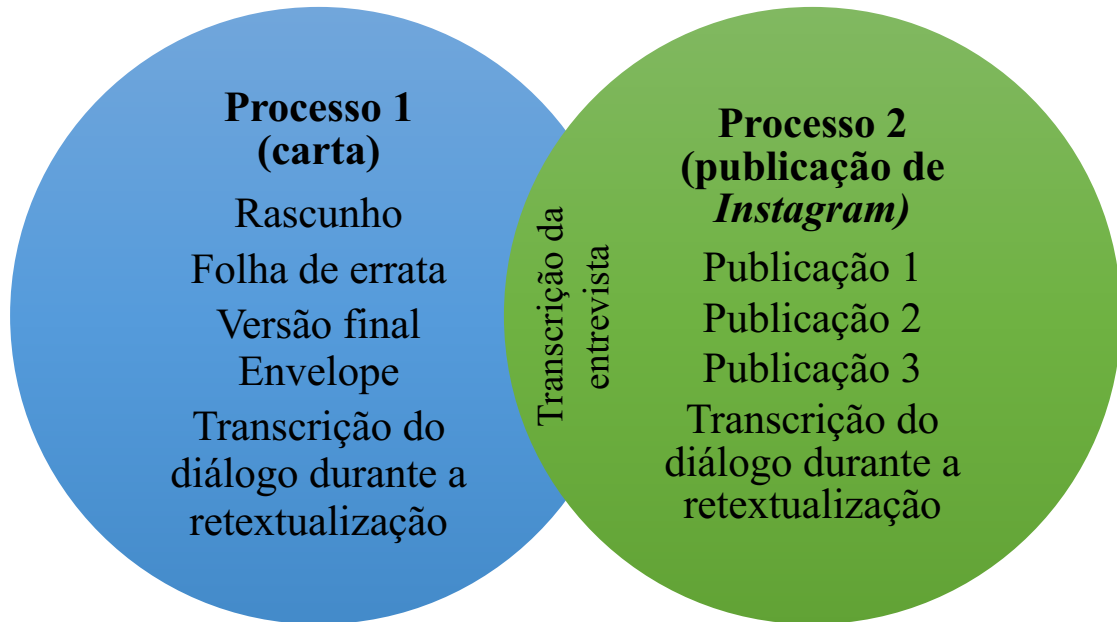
Processo 1 (carta)

Rascunho

Folha de errata

Versão final

Envelope

Transcrição do diálogo durante a retextualização

Transcrição da entrevista

Processo 2 (publicação de *Instagram)*

Publicação 1

Publicação 2

Publicação 3

Transcrição do diálogo durante a retextualização